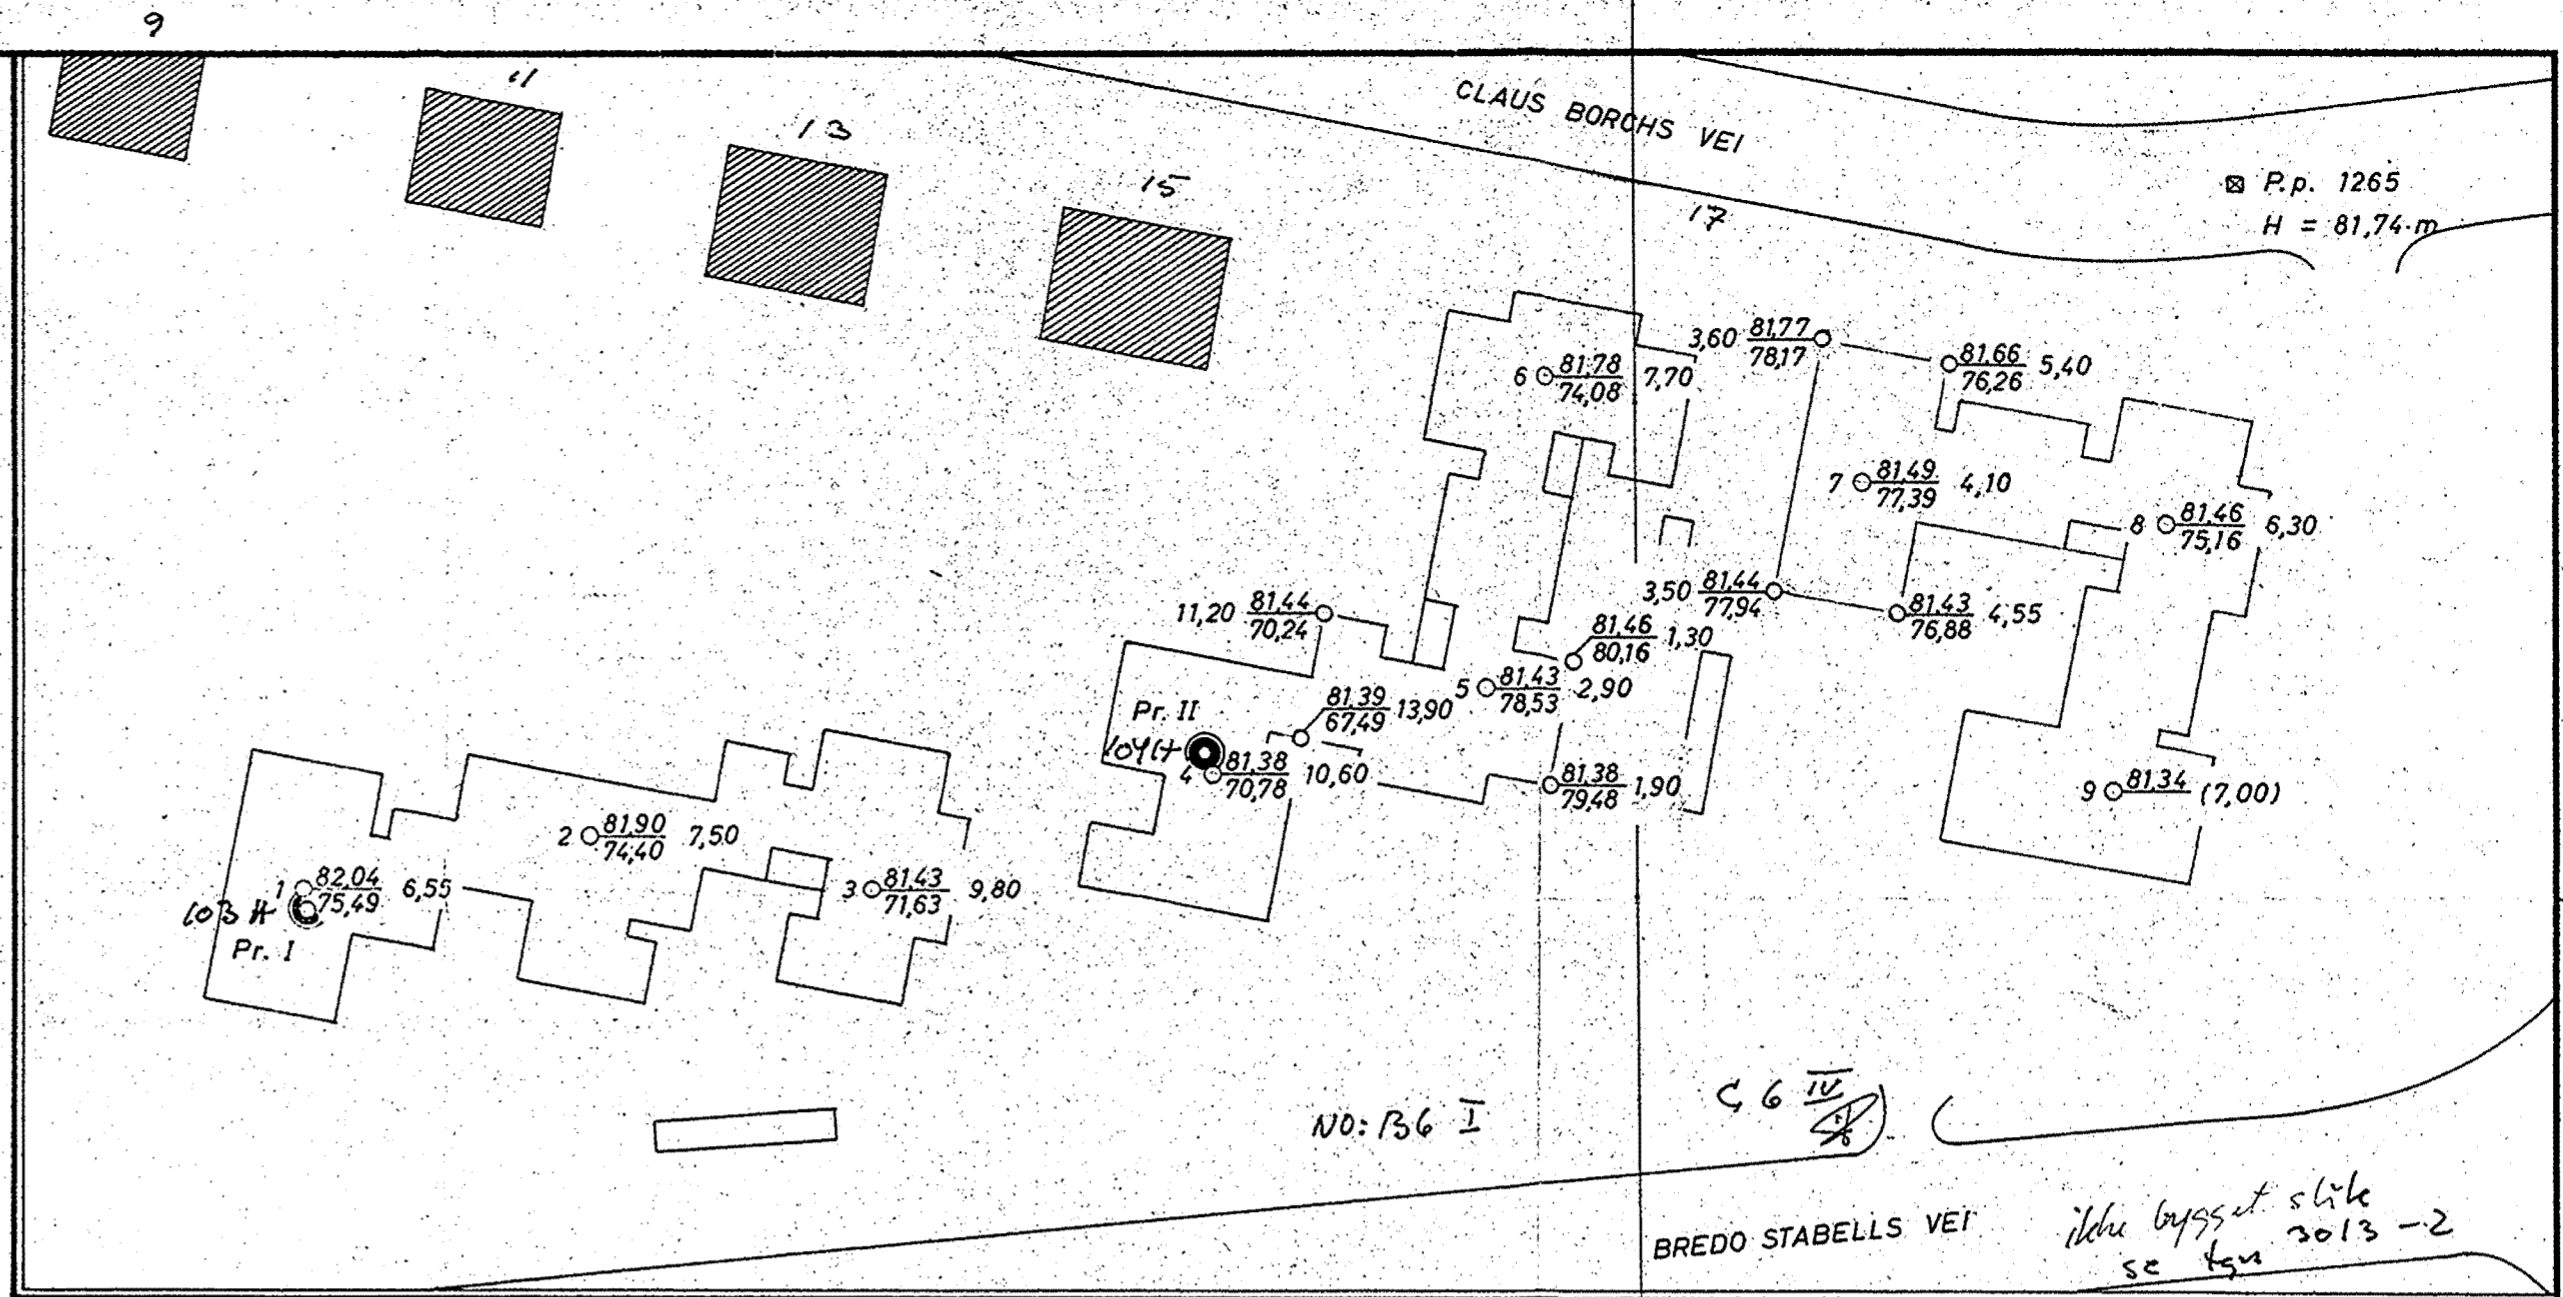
9

11

13

15

CLAUS BORCHS VEI

17

⊠ P.p. 1265
H = 81,74 m

3,60 $\frac{81,77}{78,17}$

6 $\frac{81,78}{74,08}$ 7,70

$\frac{81,66}{76,26}$ 5,40

7 $\frac{81,49}{77,39}$ 4,10

8 $\frac{81,46}{75,16}$ 6,30

3,50 $\frac{81,44}{77,94}$

$\frac{81,43}{76,88}$ 4,55

11,20 $\frac{81,44}{70,24}$

$\frac{81,46}{80,16}$ 1,30

5 $\frac{81,43}{78,53}$ 2,90

$\frac{81,39}{67,49}$ 13,90

Pr. II
104 H
4 $\frac{81,38}{70,78}$ 10,60

$\frac{81,38}{79,48}$ 1,90

9 $\frac{81,34}{}$ (7,00)

2 $\frac{81,90}{74,40}$ 7,50

1 $\frac{82,04}{75,49}$ 6,55
103 H
Pr. I

3 $\frac{81,43}{71,63}$ 9,80

NO: B6 I

C 6 IV

BREDO STABELLS VEI

ikke bygget slik
se tgn 3013 -2